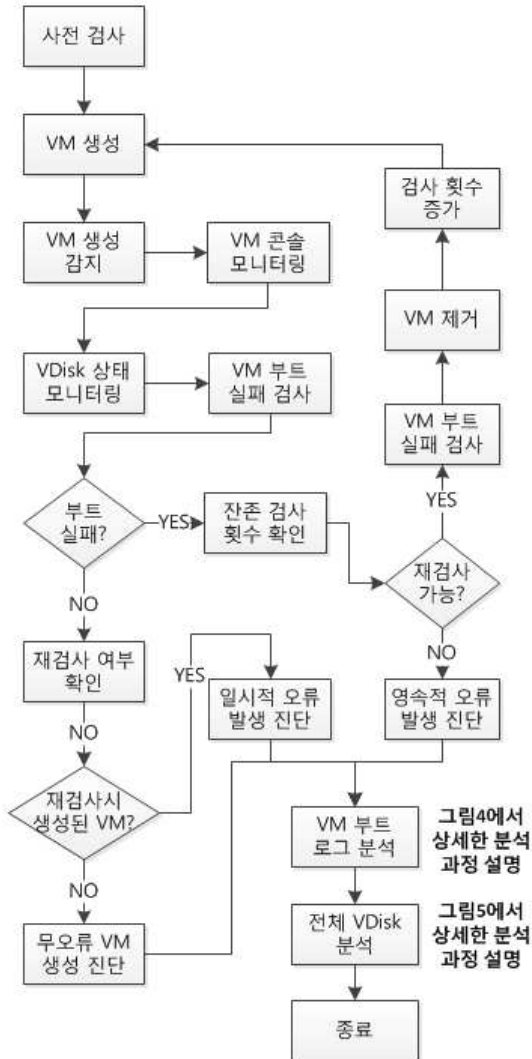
사전 검사

VM 생성

검사 횟수 증가

VM 생성 감지

VM 콘솔 모니터링

VM 제거

VDisk 상태 모니터링

VM 부트 실패 검사

VM 부트 실패 검사

YES

부트 실패?

YES

잔존 검사 횟수 확인

재검사 가능?

NO

NO

재검사 여부 확인

YES

일시적 오류 발생 진단

영속적 오류 발생 진단

NO

재검사시 생성된 VM?

VM 부트 로그 분석

그림4에서 상세한 분석 과정 설명

NO

무오류 VM 생성 진단

전체 VDisk 분석

그림5에서 상세한 분석 과정 설명

종료